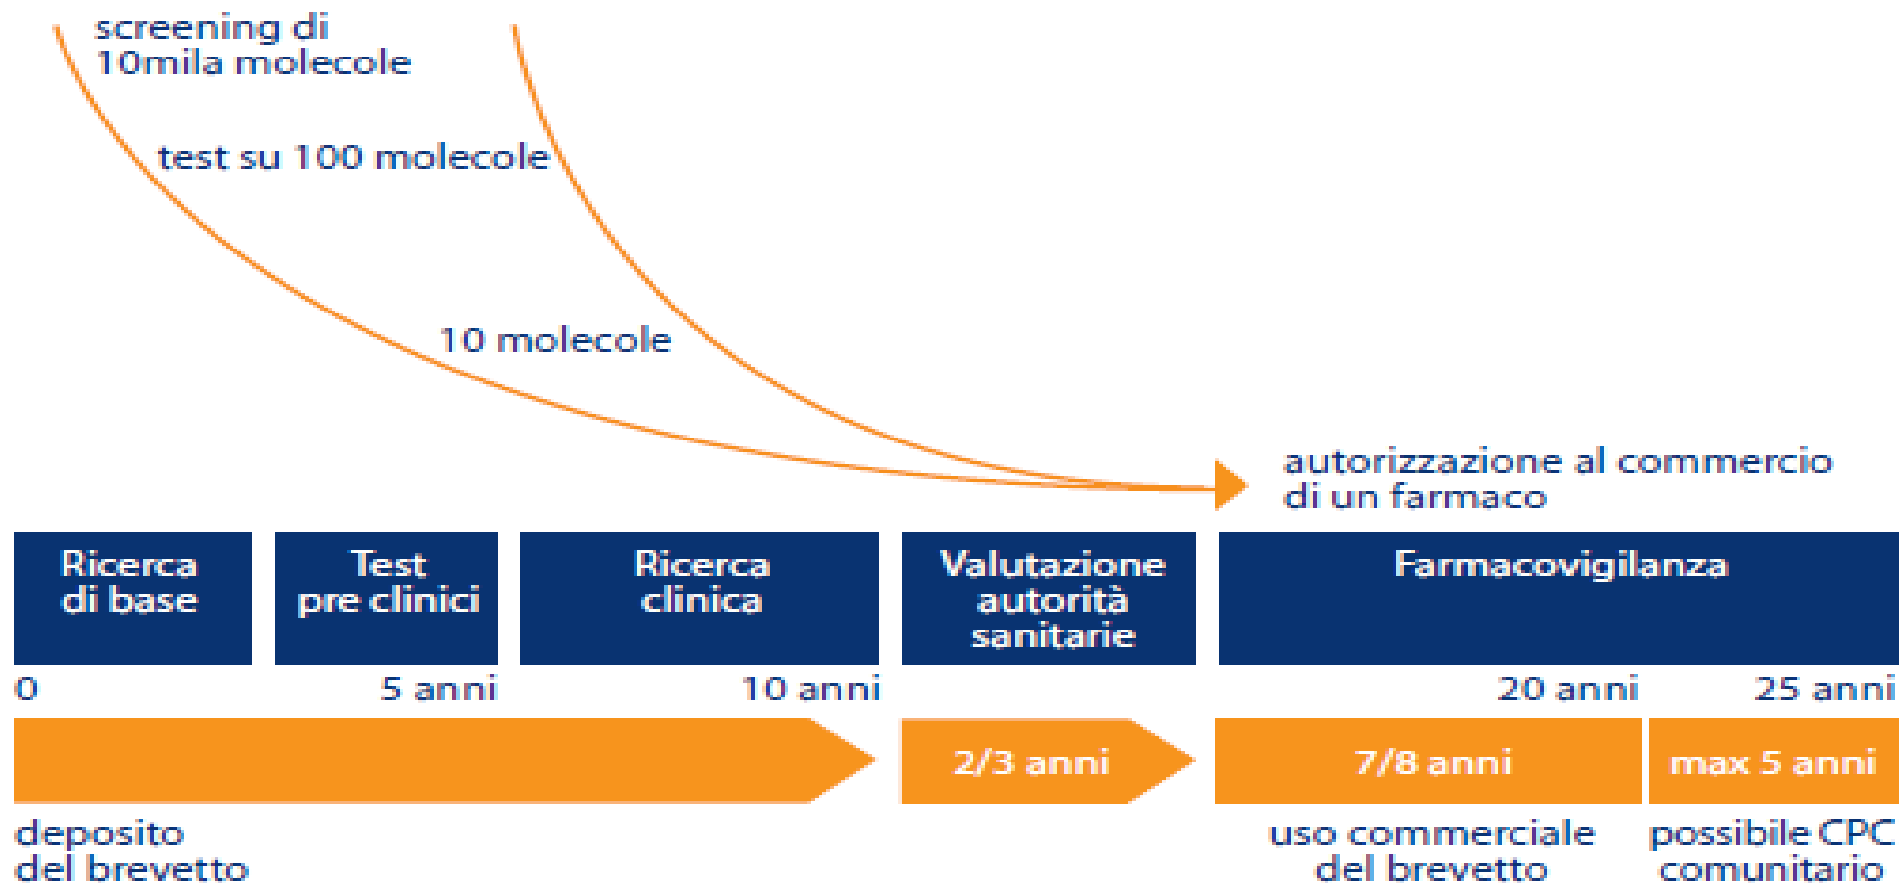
screening di
10mila molecole

test su 100 molecole

10 molecole

autorizzazione al commercio
di un farmaco

Ricerca
di base

Test
pre clinici

Ricerca
clinica

Valutazione
autorità
sanitarie

Farmacovigilanza

0

5 anni

10 anni

20 anni

25 anni

2/3 anni

7/8 anni

max 5 anni

deposito
del brevetto

uso commerciale
del brevetto

possibile CPC
comunitario